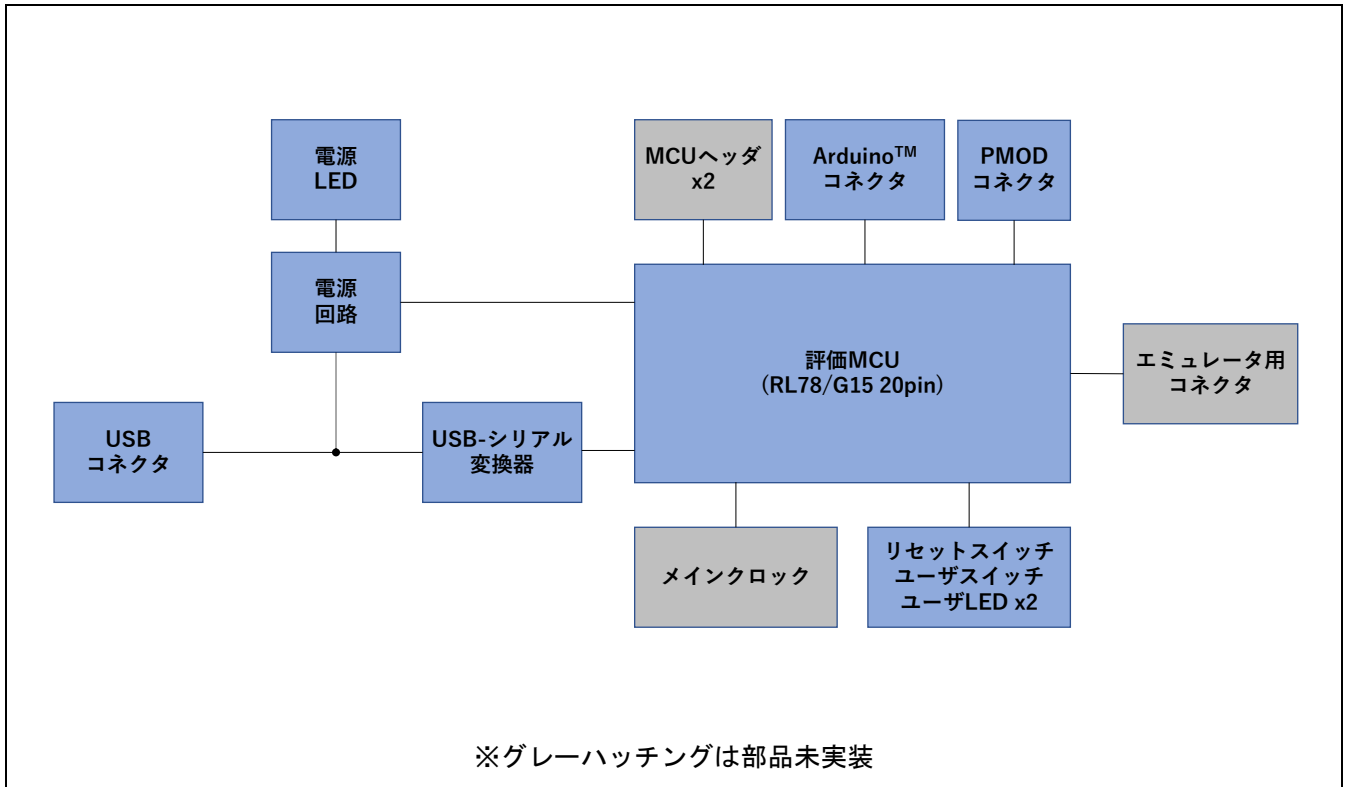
電源
LED

電源
回路

MCUヘッダ
x2

Arduino™
コネクタ

PMOD
コネクタ

評価MCU
(RL78/G15 20pin)

エミュレータ用
コネクタ

USB
コネクタ

USB-シリアル
変換器

メインクロック

リセットスイッチ
ユーザスイッチ
ユーザLED x2

※グレーハッチングは部品未実装